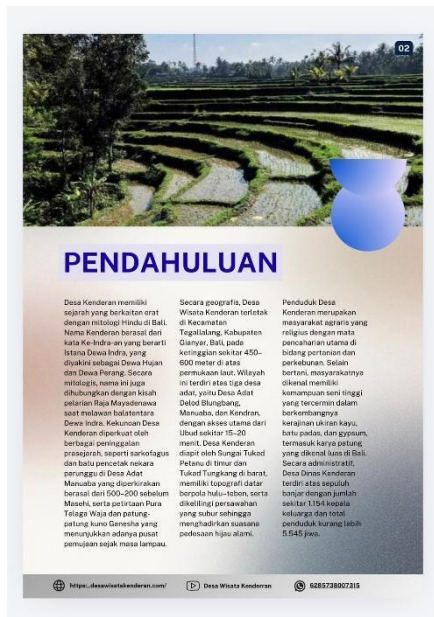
02

PENDAHULUAN

Desa Kenderan memiliki sejarah yang berkaitan erat dengan mitologi Hindu di Bali. Nama Kenderan berasal dari kata Ke-Indra-an yang berarti Istana Dewa Indra, yang diyakini sebagai Dewa Hujan dan Dewa Perang. Secara mitologis, nama ini juga dihubungkan dengan kisah pelarian Raja Mayadenawa saat melawan balatentara Dewa Indra. Kekunoan Desa Kenderan diperkuat oleh berbagai peninggalan prasejarah, seperti sarkofagus dan batu pencetak nekara perunggu di Desa Adat Manuaba yang diperkirakan berasal dari 500–200 sebelum Masehi, serta petirtaan Pura Telaga Waja dan patung-patung kuno Ganesha yang menunjukkan adanya pusat pemujaan sejak masa lampau.

Secara geografis, Desa Wisata Kenderan terletak di Kecamatan Tegallalang, Kabupaten Gianyar, Bali, pada ketinggian sekitar 450–600 meter di atas permukaan laut. Wilayah ini terdiri atas tiga desa adat, yaitu Desa Adat Delod Blungbang, Manuaba, dan Kendran, dengan akses utama dari Ubud sekitar 15–20 menit. Desa Kenderan diapit oleh Sungai Tukad Petanu di timur dan Tukad Tungkang di barat, memiliki topografi datar berpola hulu–teben, serta dikelilingi persawahan yang subur sehingga menghadirkan suasana pedesaan hijau alami.

Penduduk Desa Kenderan merupakan masyarakat agraris yang religius dengan mata pencaharian utama di bidang pertanian dan perkebunan. Selain bertani, masyarakatnya dikenal memiliki kemampuan seni tinggi yang tercermin dalam berkembangnya kerajinan ukiran kayu, batu padas, dan gypsum, termasuk karya patung yang dikenal luas di Bali. Secara administratif, Desa Dinas Kenderan terdiri atas sepuluh banjar dengan jumlah sekitar 1.154 kepala keluarga dan total penduduk kurang lebih 5.545 jiwa.

https://desawisatakenderan.com/ Desa Wisata Kenderan 6285738007315